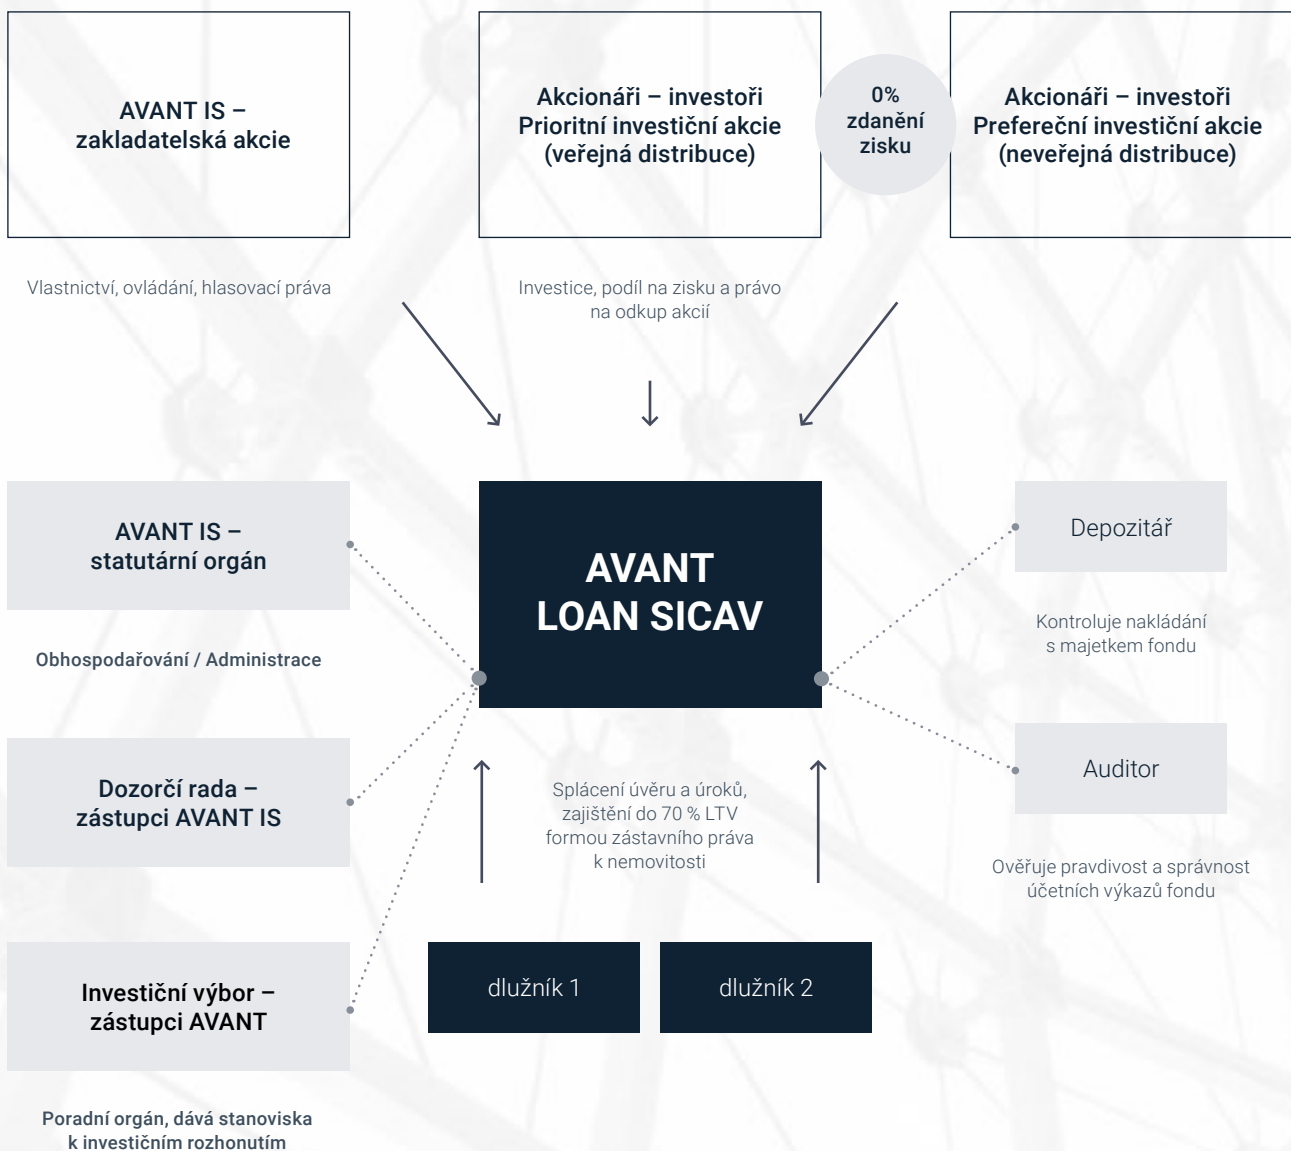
AVANT IS – zakladatelská akcie

Akcionáři – investoři Prioritní investiční akcie (veřejná distribuce)

0% zdanění zisku

Akcionáři – investoři Preferační investiční akcie (neveřejná distribuce)

Vlastnictví, ovládání, hlasovací práva

Investice, podíl na zisku a právo na odkup akcií

AVANT IS – statutární orgán

Obhospodařování / Administrace

AVANT LOAN SICAV

Depozitář

Kontroluje nakládání s majetkem fondu

Dozorčí rada – zástupci AVANT IS

Splácení úvěru a úroků, zajištění do 70 % LTV formou zástavního práva k nemovitosti

Auditor

Ověřuje pravdivost a správnost účetních výkazů fondu

Investiční výbor – zástupci AVANT

dlužník 1

dlužník 2

Poradní orgán, dává stanoviska k investičním rozhonutím